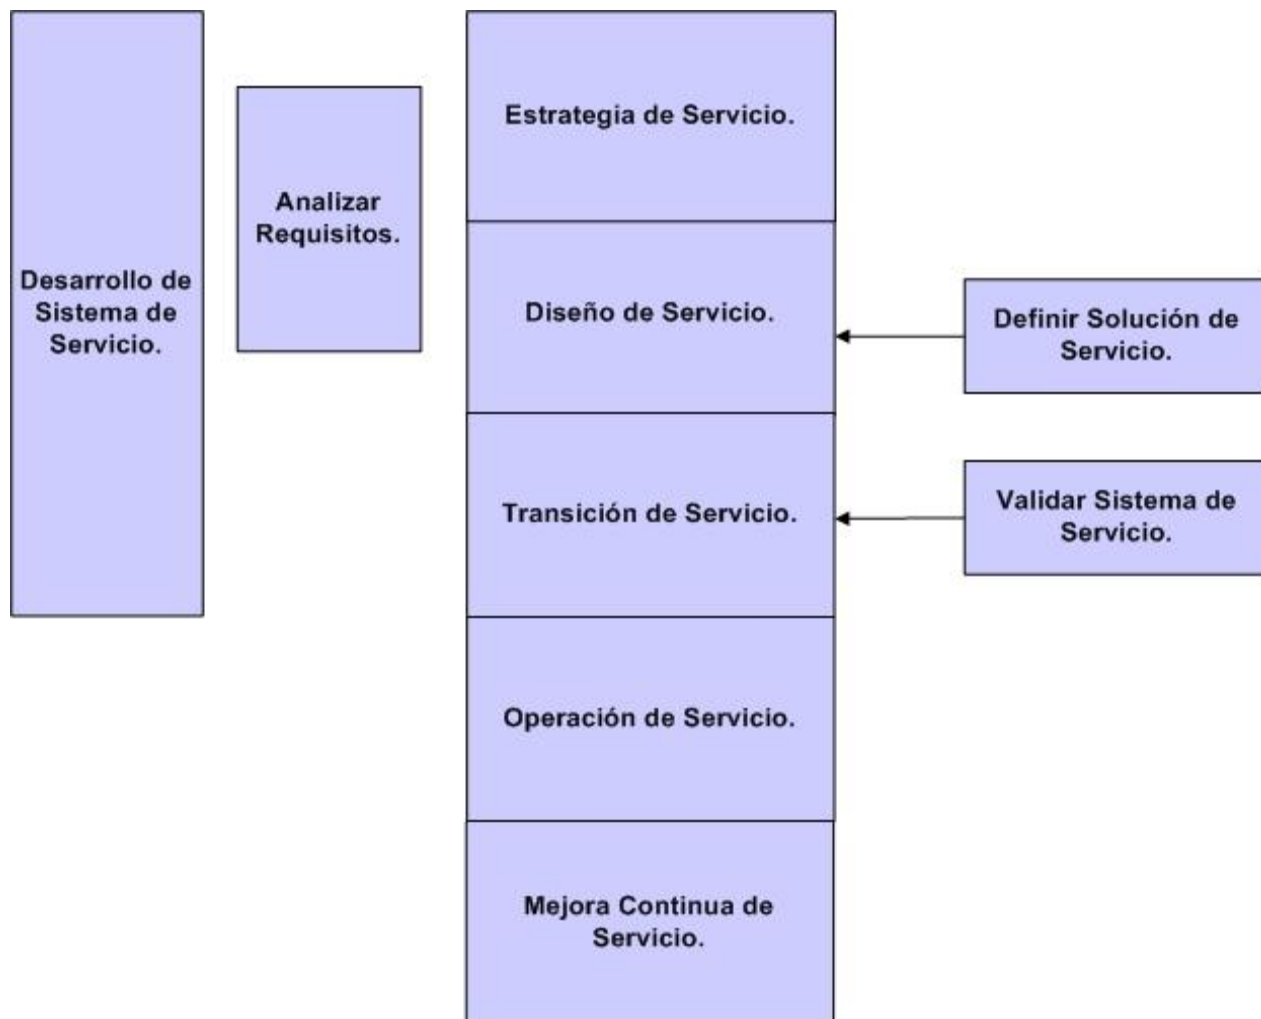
Desarrollo de Sistema de Servicio.

Analizar Requisitos.

Estrategia de Servicio.

Diseño de Servicio.

Transición de Servicio.

Operación de Servicio.

Mejora Continua de Servicio.

Definir Solución de Servicio.

Validar Sistema de Servicio.